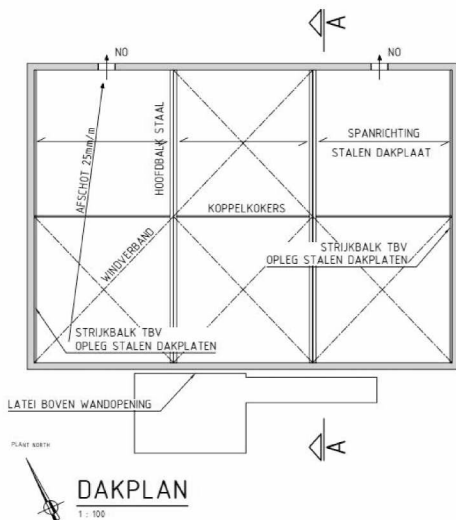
A

NO

NO

AFSCHOT 25mm/m

HOOFDBALK STAAL

SPANRICHTING
STALEN DAKPLAAT

KOPPELKOKERS

WINDVERBAND

STRIJKBALK TBV
OPLEG STALEN DAKPLATEN

STRIJKBALK TBV
OPLEG STALEN DAKPLATEN

LATEI BOVEN WANDOPENING

A

PLANT NORTH

DAKPLAN
1 : 100